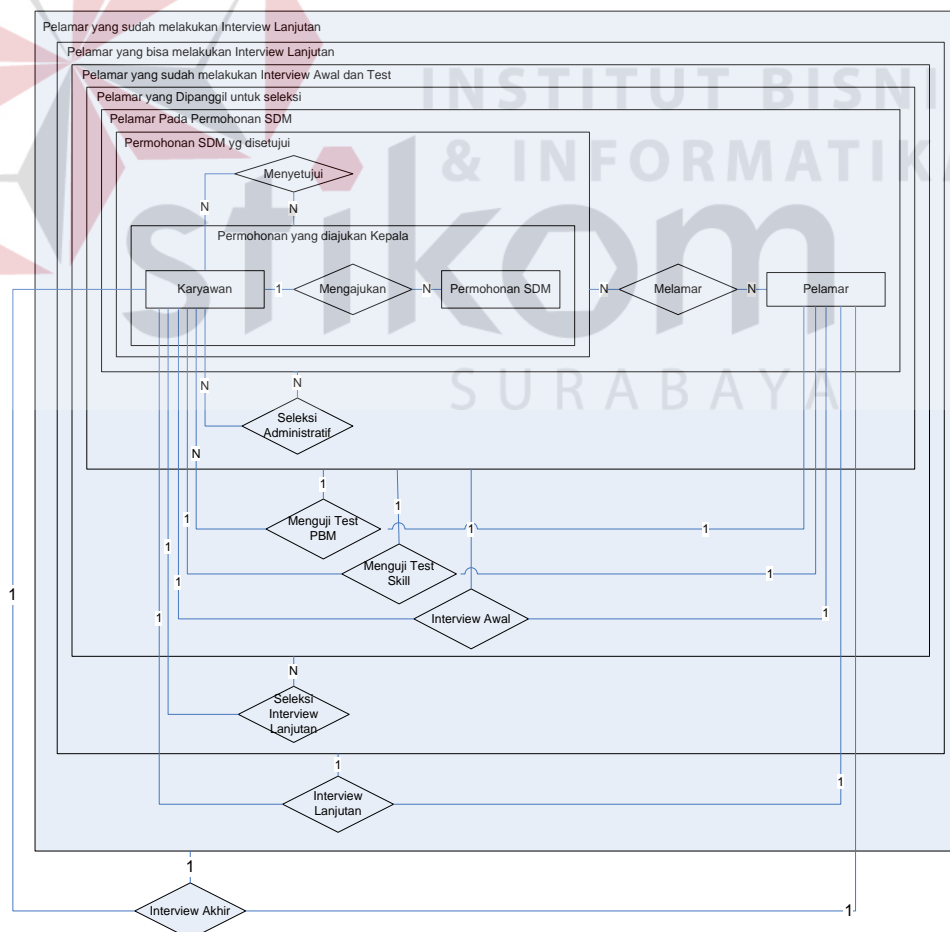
INSTITUT BISNIS & INFORMATIKA

stikom

SURABAYA

Pelamar yang sudah melakukan Interview Lanjutan

Pelamar yang bisa melakukan Interview Lanjutan

Pelamar yang sudah melakukan Interview Awal dan Test

Pelamar yang Dipanggil untuk seleksi

Pelamar Pada Permohonan SDM

Permohonan SDM yg disetujui

Menyetujui

N

N

Permohonan yang diajukan Kepala

Karyawan

1

Mengajukan

N

Permohonan SDM

N

Melamar

N

Pelamar

N

N

Seleksi Administratif

N

1

Menguji Test PBM

1

1

1

1

Menguji Test Skill

1

1

1

Interview Awal

1

1

N

Seleksi Interview Lanjutan

1

1

Interview Lanjutan

1

1

1

Interview Akhir

1